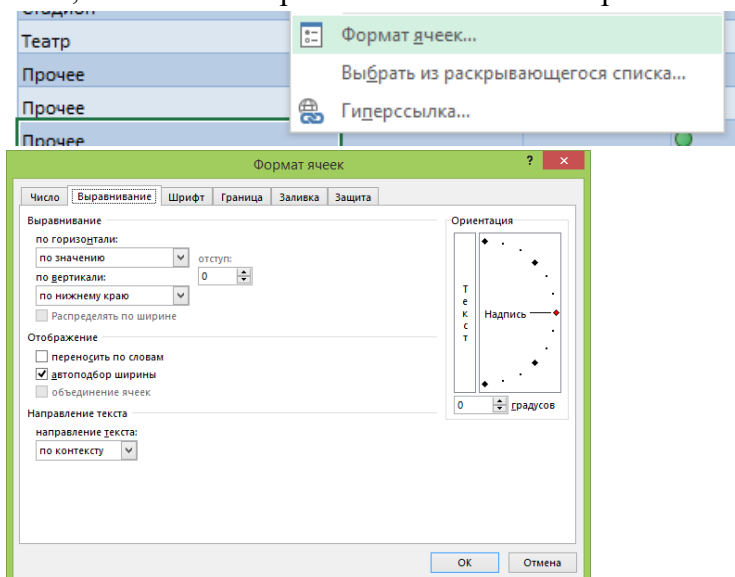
Театр
Прочее
Прочее
Прочее

Формат ячеек...
Выбрать из раскрывающегося списка...
Гиперссылка...

Формат ячеек
?
×

Число | Выравнивание | Шрифт | Граница | Заливка | Защита

Выравнивание
по горизонтали:
по значению
отступ:
0
по вертикали:
по нижнему краю
Распределять по ширине

Отображение
переносить по словам
автоподбор ширины
объединение ячеек

Направление текста
направление текста:
по контексту

Ориентация
Т
е
к
с
т
Надпись
0
градусов

ОК
Отмена